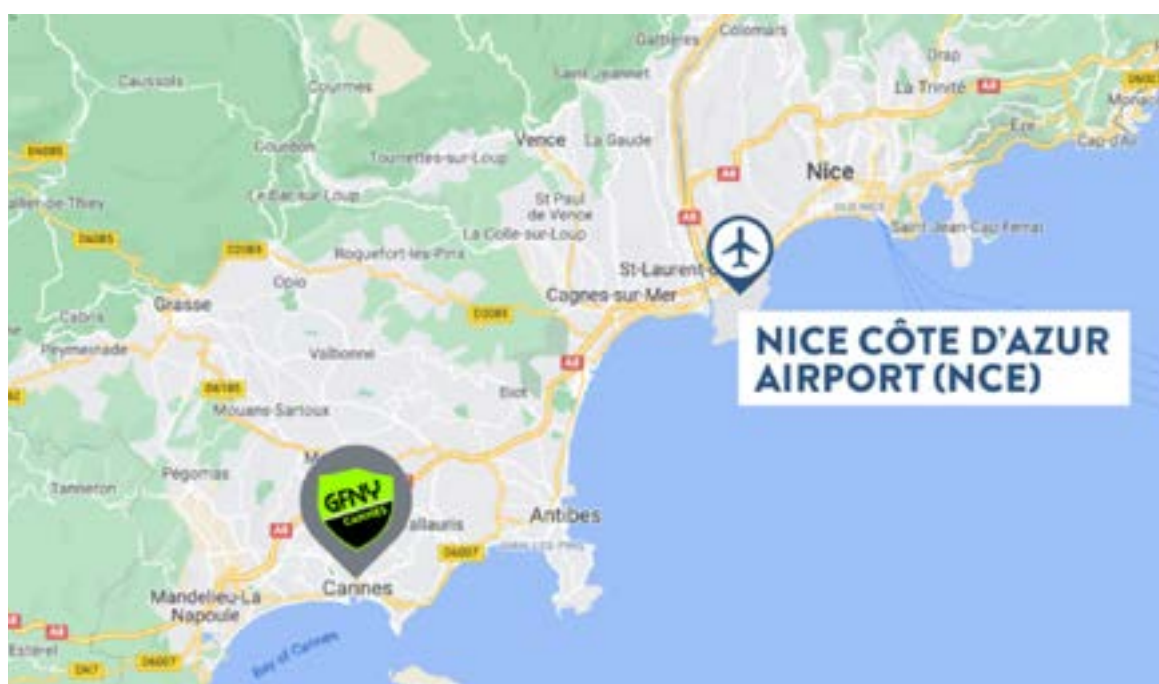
Gattières
Colomars
Saint-Jeannet
Drap
La Trinité
A8
Monaco
Caussols
Courmes
Vence
La Gaude
Èze
Cap-d'Ail
D6085
Gourdon
Tourrettes-sur-Loup
A8
Nice
Le Bar-sur-Loup
St Paul de Vence
A8
VIEUX NICE
Saint-Jean-Cap-Ferrat
Séranon de Thiey
D6085
D2085
La Colle-sur-Loup
Roquefort-les-Pins
St-Laurent-du-Var
Opio
Grasse
Cagnes-sur-Mer
Cabris
D2085
NICE CÔTE D'AZUR AIRPORT (NCE)
Peymeinade
Valbonne
A8
D6185
Biot
Mouans-Sartoux
Pégomas
GFNY CANNES
Tanneron
Vallauris
Antibes
A8
JUAN-LES-PINS
D6007
Mandelieu-La Napoule
Cannes
A8
Bay of Cannes
Esterel
DN7
D6007